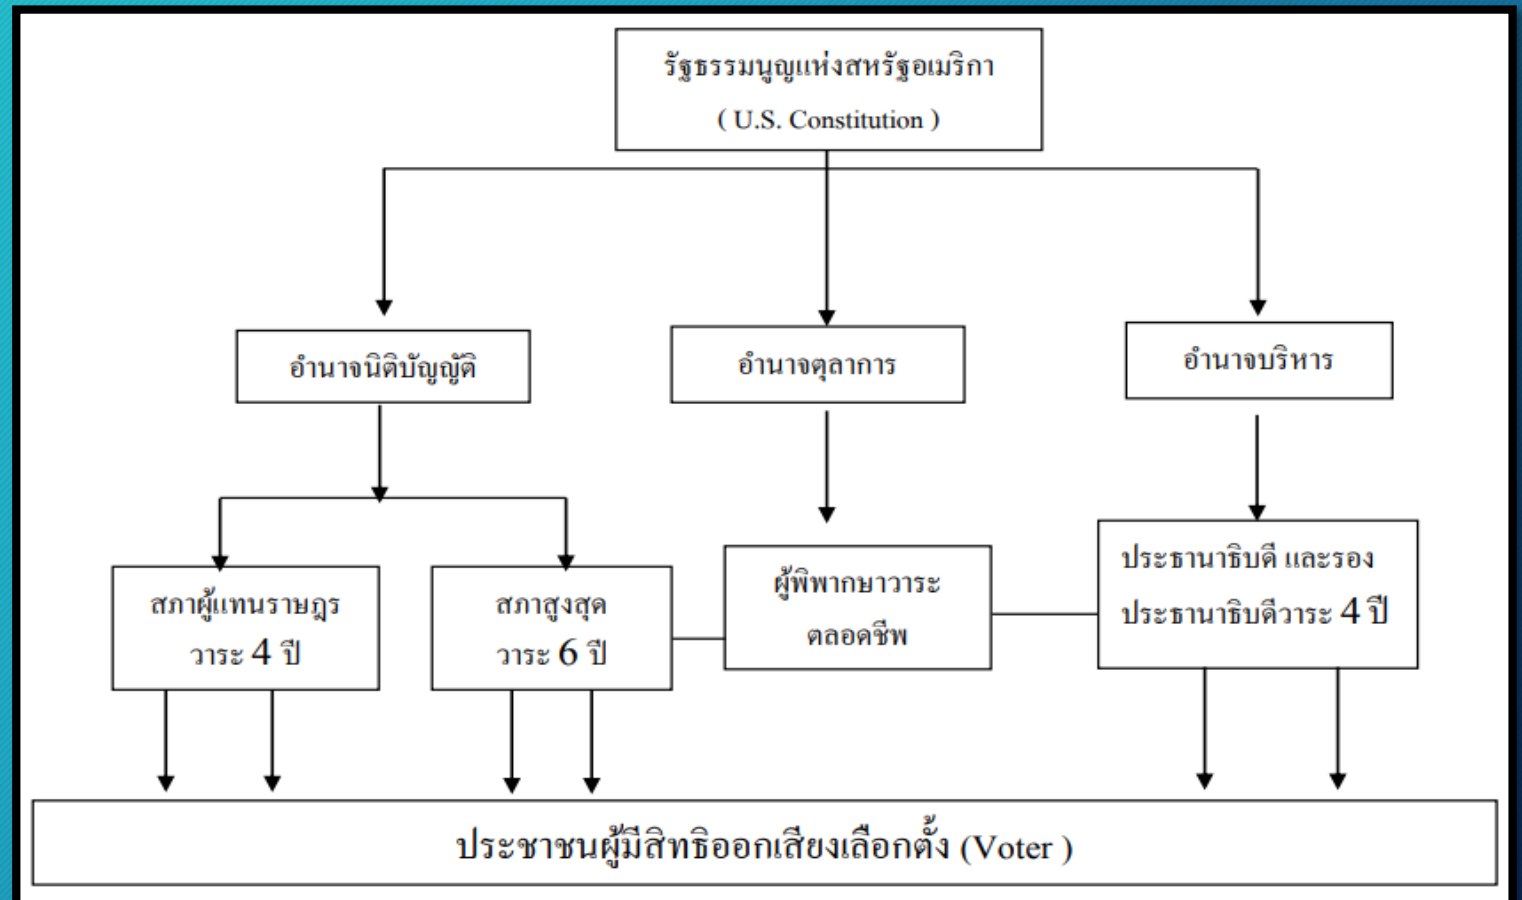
รัฐธรรมนูญแห่งสหรัฐอเมริกา
( U.S. Constitution )

อำนาจนิติบัญญัติ

อำนาจตุลาการ

อำนาจบริหาร

สภาผู้แทนราษฎร
วาระ 4 ปี

สภาสูงสุด
วาระ 6 ปี

ผู้พิพากษาวาระ
ตลอดชีพ

ประธานาธิบดี และรอง
ประธานาธิบดีวาระ 4 ปี

ประชาชนผู้มีสิทธิออกเสียงเลือกตั้ง (Voter )